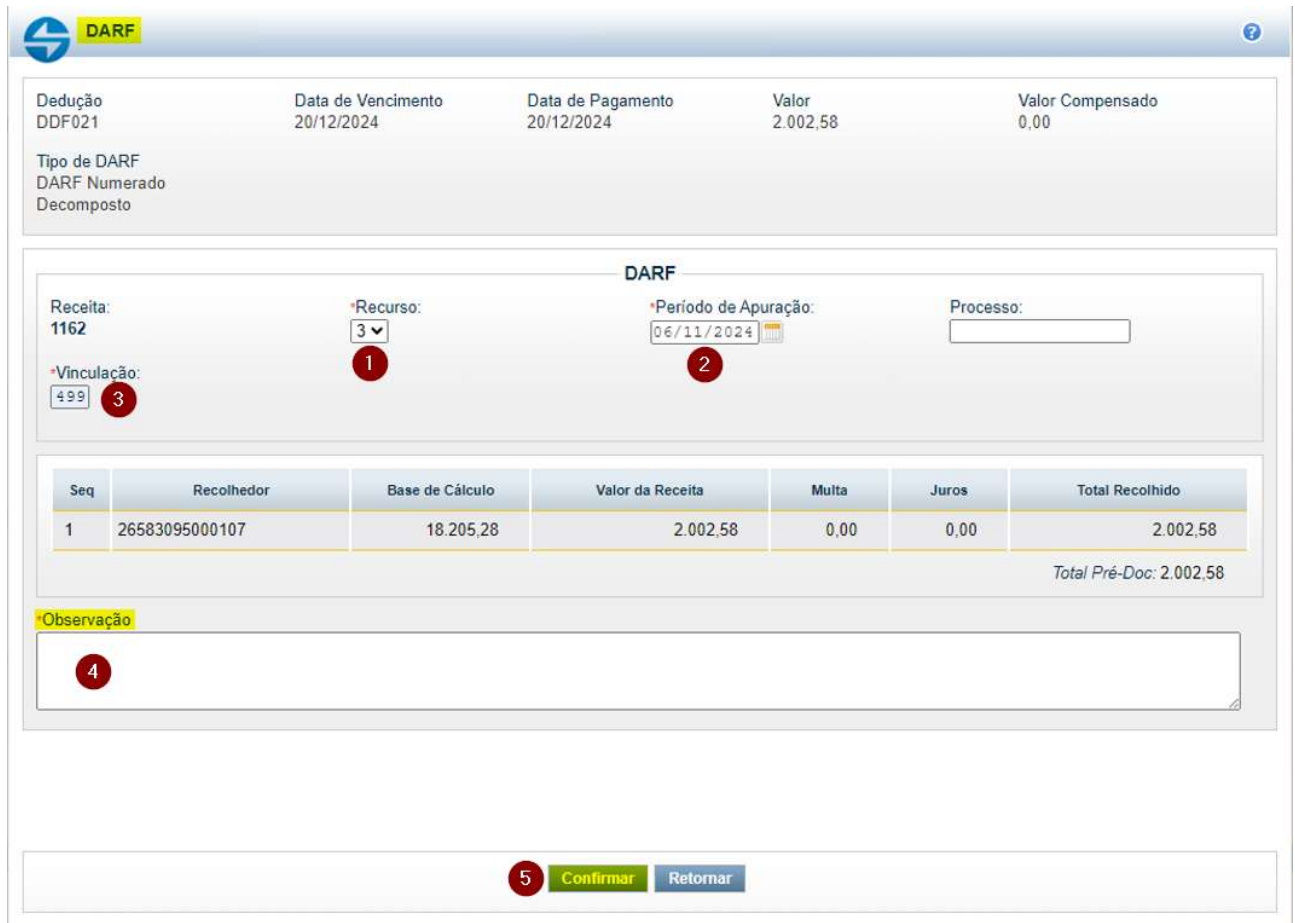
DARF

Dedução
DDF021

Data de Vencimento
20/12/2024

Data de Pagamento
20/12/2024

Valor
2.002,58

Valor Compensado
0,00

Tipo de DARF
DARF Numerado
Decomposto

DARF

Receita:
1162

*Recurso:
3

1

*Período de Apuração:
06/11/2024

2

Processo:

*Vinculação:
499

3

| Seq | Recolhedor | Base de Cálculo | Valor da Receita | Multa | Juros | Total Recolhido |
|---|---|---|---|---|---|---|
| 1 | 26583095000107 | 18.205,28 | 2.002,58 | 0,00 | 0,00 | 2.002,58 |

Total Pré-Doc: 2.002,58

*Observação

4

5 Confirmar Retornar